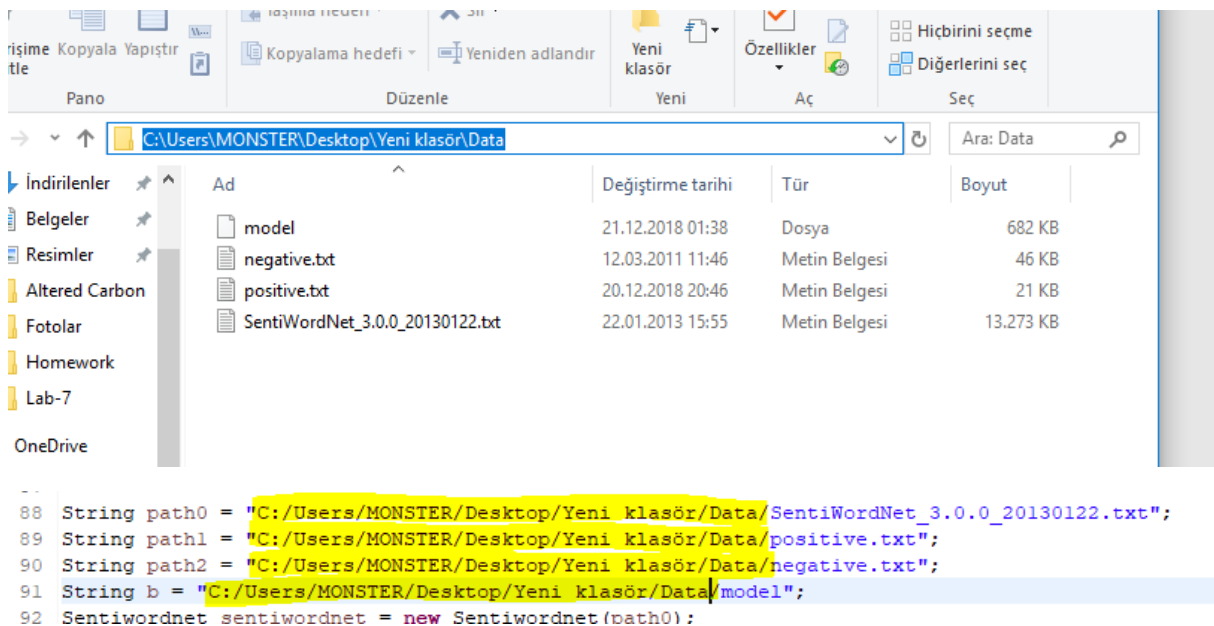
Taşıma hedefi | Sil
rişime tle | Kopyala | Yapıştır
Kopyalama hedefi | Yeniden adlandır
Yeni klasör
Özellikler
Hiçbirini seçme
Diğerlerini seç
Pano | Düzenle | Yeni | Aç | Seç

C:\Users\MONSTER\Desktop\Yeni klasör\Data
Ara: Data

İndirilenler
Belgeler
Resimler
Altered Carbon
Fotolar
Homework
Lab-7
OneDrive

| Ad | Değiştirme tarihi | Tür | Boyut |
|---|---|---|---|
| model | 21.12.2018 01:38 | Dosya | 682 KB |
| negative.txt | 12.03.2011 11:46 | Metin Belgesi | 46 KB |
| positive.txt | 20.12.2018 20:46 | Metin Belgesi | 21 KB |
| SentiWordNet_3.0.0_20130122.txt | 22.01.2013 15:55 | Metin Belgesi | 13.273 KB |

88 String path0 = "C:/Users/MONSTER/Desktop/Yeni klasör/Data/SentiWordNet_3.0.0_20130122.txt";
89 String path1 = "C:/Users/MONSTER/Desktop/Yeni klasör/Data/positive.txt";
90 String path2 = "C:/Users/MONSTER/Desktop/Yeni klasör/Data/negative.txt";
91 String b = "C:/Users/MONSTER/Desktop/Yeni klasör/Data/model";
92 Sentiwordnet sentiwordnet = new Sentiwordnet(path0);